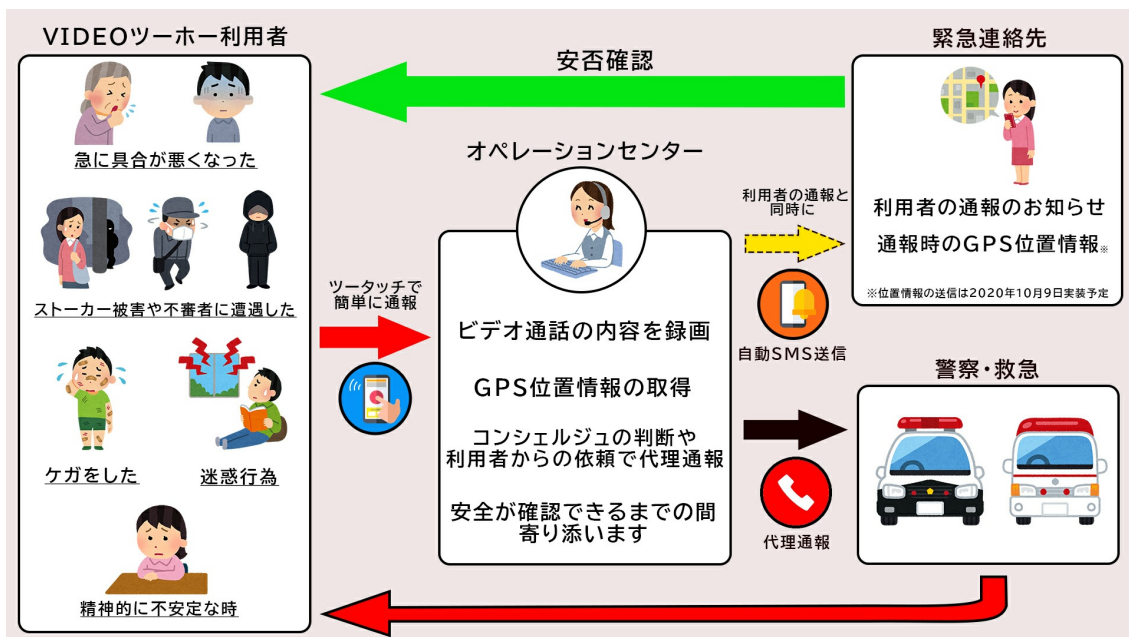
VIDEOツーホー利用者

急に具合が悪くなった

ストーカー被害や不審者に遭遇した

ケガをした

迷惑行為

精神的に不安定な時

安否確認

オペレーションセンター

ツータッチで簡単に通報

ビデオ通話の内容を録画

GPS位置情報の取得

コンシェルジュの判断や利用者からの依頼で代理通報

安全が確認できるまでの間寄り添います

利用者の通報と同時に

自動SMS送信

代理通報

緊急連絡先

利用者の通報のお知らせ

通報時のGPS位置情報※

※位置情報の送信は2020年10月9日実装予定

警察・救急